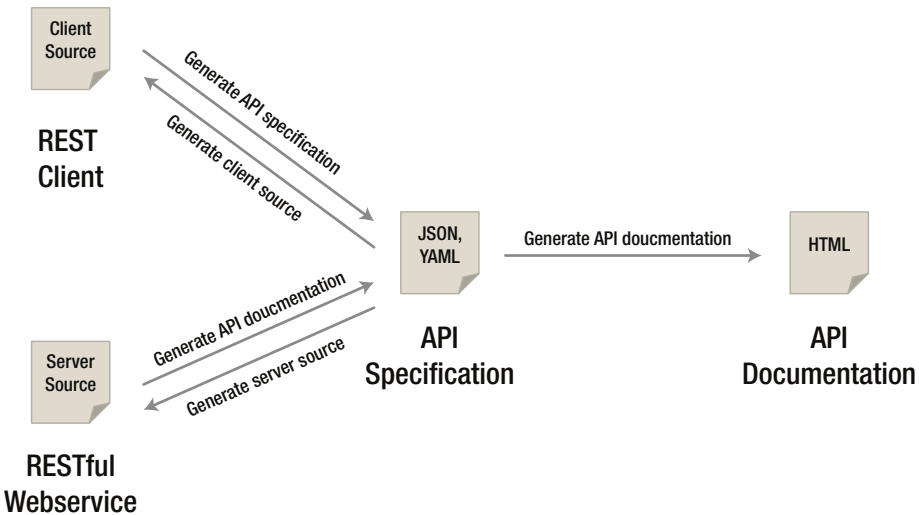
Client Source

REST Client

Generate API specification

Generate client source

JSON, YAML

API Specification

Generate API doucmentation

HTML

API Documentation

Generate API doucmentation

Generate server source

Server Source

RESTful Webservice